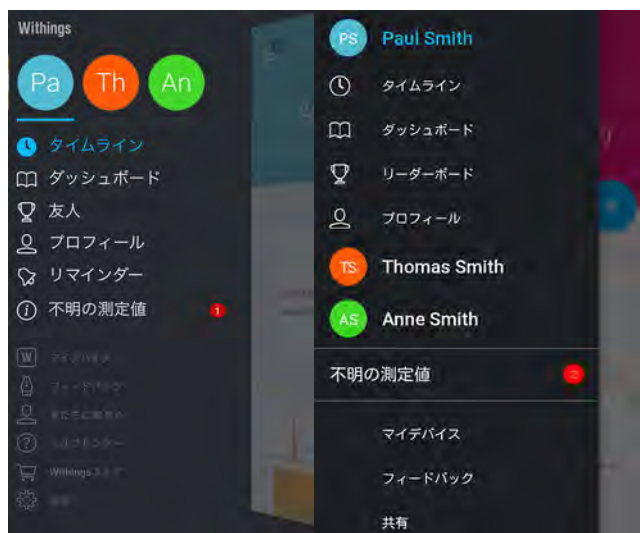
Withings

Pa Th An

タイムライン
ダッシュボード
友人
プロフィール
リマインダー
不明の測定値 1

マイデバイス
フィードバック
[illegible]
ヘルプセンター
Withings ストア
設定

PS Paul Smith
タイムライン
ダッシュボード
リーダーボード
プロフィール
TS Thomas Smith
AS Anne Smith
不明の測定値 2
マイデバイス
フィードバック
共有